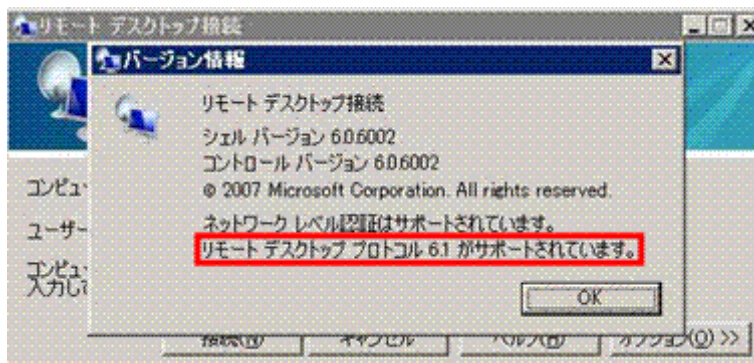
リモート デスクトップ接続

バージョン情報

リモート デスクトップ接続

シェル バージョン 6.0.6002

コントロール バージョン 6.0.6002

© 2007 Microsoft Corporation. All rights reserved.

ネットワーク レベル認証はサポートされています。

リモート デスクトップ プロトコル 6.1 がサポートされています。

OK

コンピュ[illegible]

ユーザー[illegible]

コンピュ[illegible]
入力し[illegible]

接続(N)

キャンセル

ヘルプ(H)

オプション(O) >>